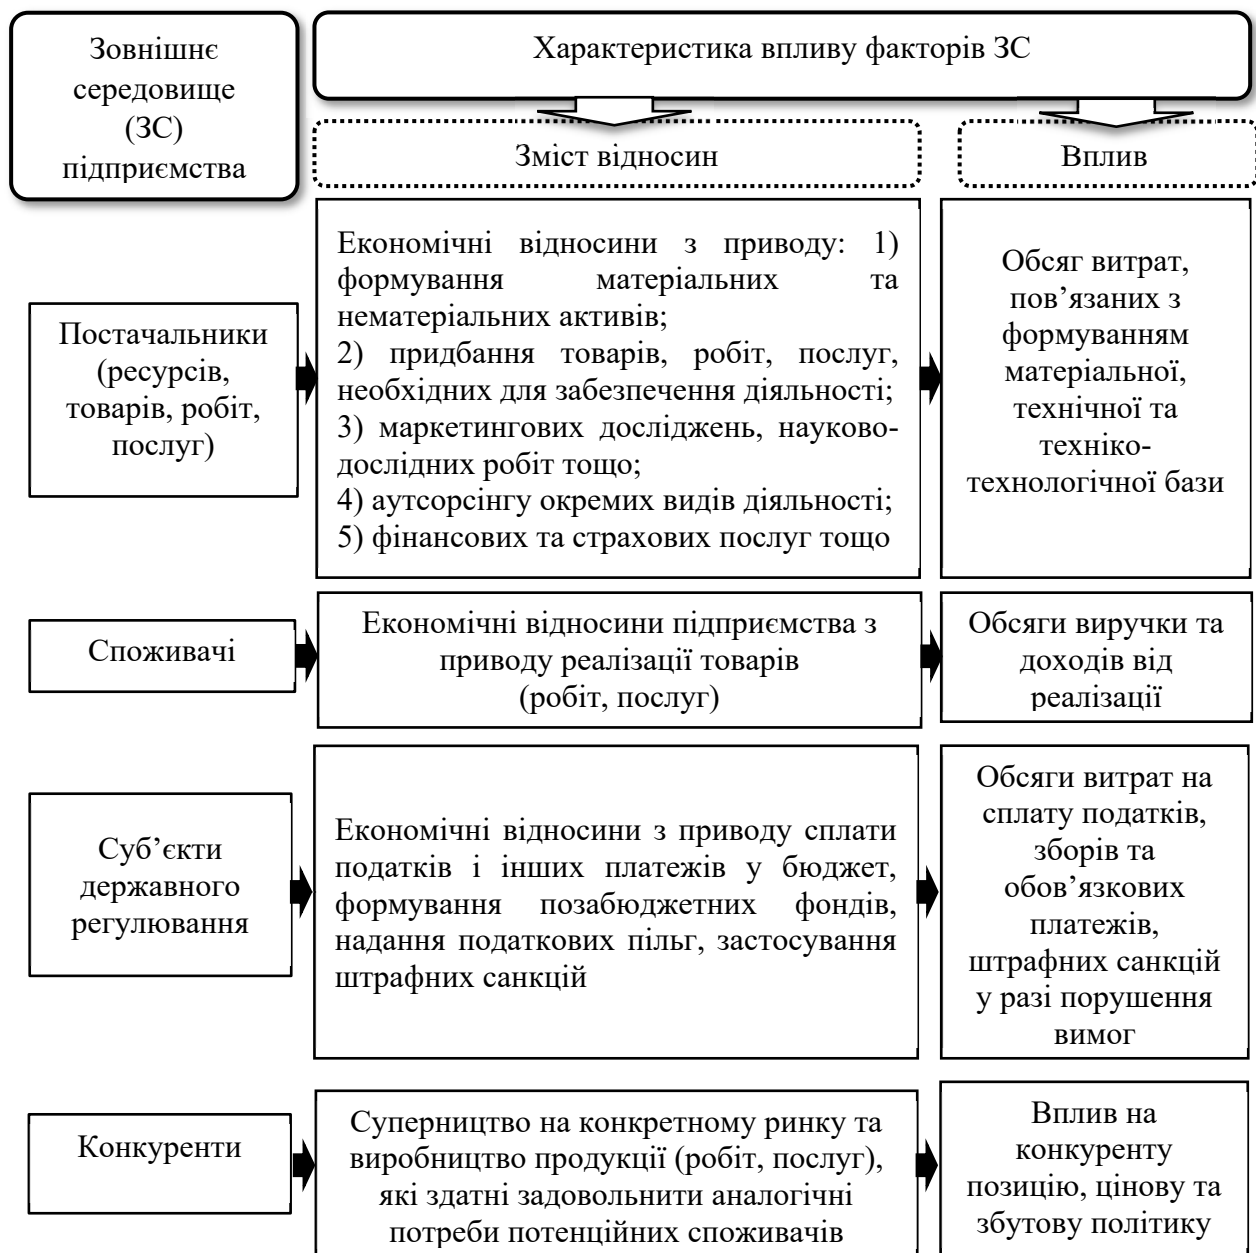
Зовнішнє середовище (ЗС) підприємства

Характеристика впливу факторів ЗС

Зміст відносин

Вплив

Постачальники (ресурсів, товарів, робіт, послуг)

Економічні відносини з приводу: 1) формування матеріальних та нематеріальних активів;
2) придбання товарів, робіт, послуг, необхідних для забезпечення діяльності;
3) маркетингових досліджень, науково-дослідних робіт тощо;
4) аутсорсінгу окремих видів діяльності;
5) фінансових та страхових послуг тощо

Обсяг витрат, пов'язаних з формуванням матеріальної, технічної та техніко-технологічної бази

Споживачі

Економічні відносини підприємства з приводу реалізації товарів (робіт, послуг)

Обсяги виручки та доходів від реалізації

Суб'єкти державного регулювання

Економічні відносини з приводу сплати податків і інших платежів у бюджет, формування позабюджетних фондів, надання податкових пільг, застосування штрафних санкцій

Обсяги витрат на сплату податків, зборів та обов'язкових платежів, штрафних санкцій у разі порушення вимог

Конкуренти

Суперництво на конкретному ринку та виробництво продукції (робіт, послуг), які здатні задовольнити аналогічні потреби потенційних споживачів

Вплив на конкуренту позицію, цінову та збутову політику